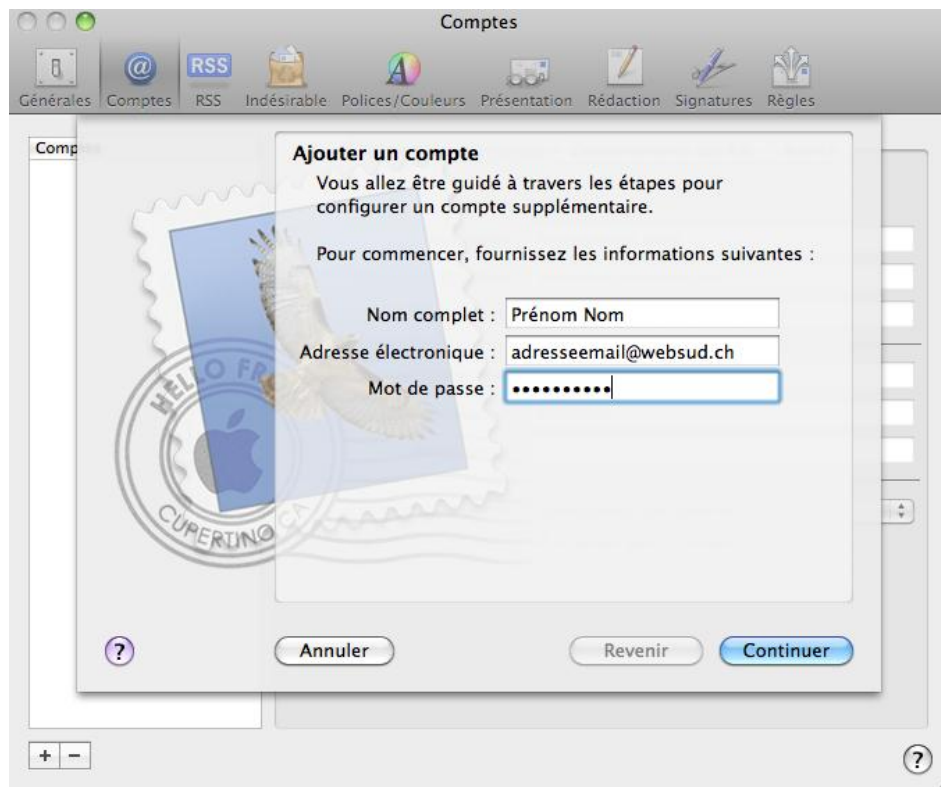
Comptes

Générales Comptes RSS Indésirable Polices/Couleurs Présentation Rédaction Signatures Règles

Comp

Ajouter un compte

Vous allez être guidé à travers les étapes pour configurer un compte supplémentaire.

Pour commencer, fournissez les informations suivantes :

Nom complet : Prénom Nom

Adresse électronique : adresseemail@websud.ch

Mot de passe : ••••••••••

HELLO FR

CUPERTINO CA

?

Annuler

Revenir

Continuer

+ −

?